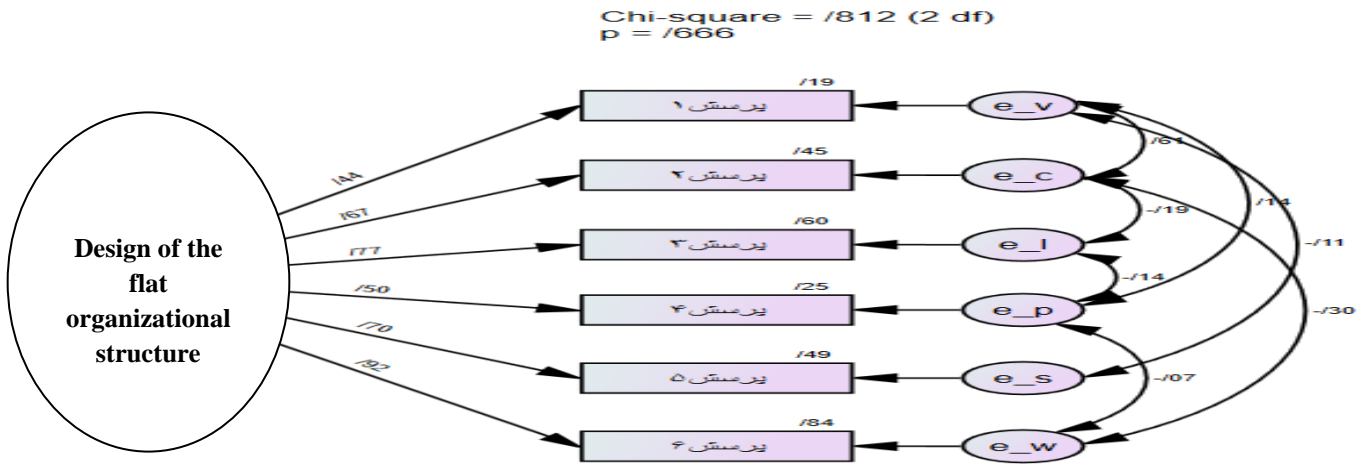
Chi-square = /812 (2 df)
p = /666

Design of the flat organizational structure

/44
/67
/77
/50
/70
/92

/19
پرسش ۱
/45
پرسش ۲
/60
پرسش ۳
/25
پرسش ۴
/49
پرسش ۵
/84
پرسش ۶

e_v
e_c
e_l
e_p
e_s
e_w

/61
-/19
-/14
/14
-/11
-/30
-/07